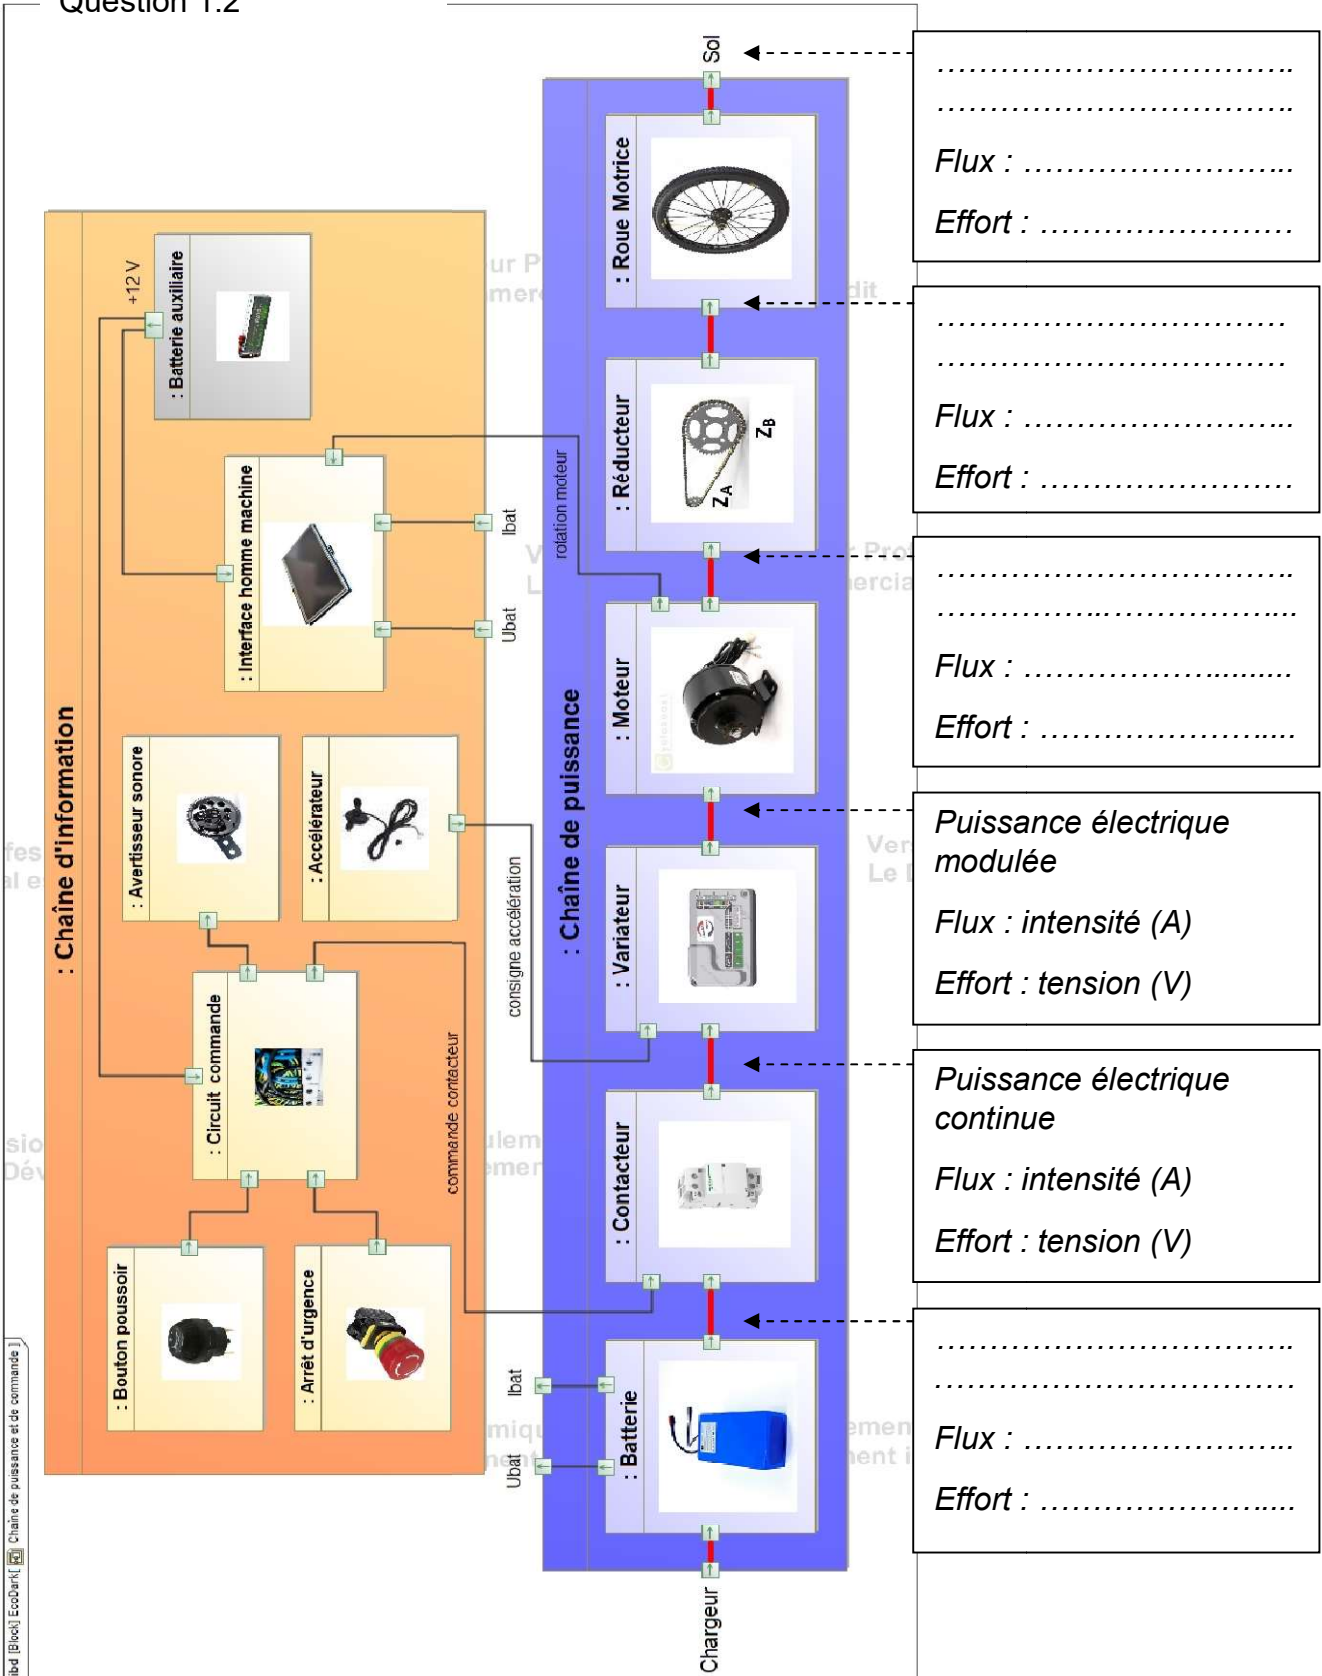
Question 1.2

ibd [Block] EcoDark [ Chaîne de puissance et de commande ]

: Chaîne d'information

: Batterie auxiliaire

+12 V

: Interface homme machine

Ibat

Ubat

: Avertisseur sonore

: Accélérateur

: Circuit commande

consigne accélération

commande contacteur

: Bouton poussoir

: Arrêt d'urgence

: Chaîne de puissance

Sol

: Roue Motrice

: Réducteur

$Z_B$

$Z_A$

rotation moteur

: Moteur

: Variateur

: Contacteur

: Batterie

Ibat

Ubat

Chargeur

……………………………..
……………………………..
Flux : ……………………...
Effort : ……………………

……………………………
……………………………
Flux : ……………………...
Effort : ……………………

……………………………..
……………..……………...
Flux : …………………........
Effort : …………………..…

Puissance électrique modulée
Flux : intensité (A)
Effort : tension (V)

Puissance électrique continue
Flux : intensité (A)
Effort : tension (V)

……………………………..
……………………………
Flux : ……………………...
Effort : …………………..…